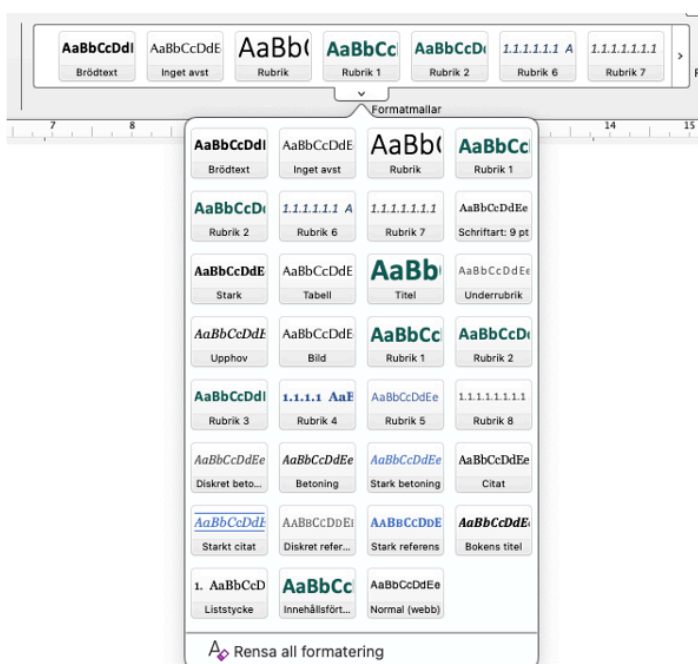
AaBbCcDdI
Brödtext

AaBbCcDdE
Inget avst

AaBb(
Rubrik

AaBbCc
Rubrik 1

AaBbCcD
Rubrik 2

1.1.1.1.1.1 A
Rubrik 6

1.1.1.1.1.1.1
Rubrik 7

Formatmallar

7 8 14 15

AaBbCcDdI
Brödtext

AaBbCcDdE
Inget avst

AaBb(
Rubrik

AaBbCc
Rubrik 1

AaBbCcD
Rubrik 2

1.1.1.1.1.1 A
Rubrik 6

1.1.1.1.1.1.1
Rubrik 7

AaBbCcDdEe
Schriftart: 9 pt

AaBbCcDdE
Stark

AaBbCcDdE
Tabell

AaBb
Titel

AaBbCcDdEe
Underrubrik

AaBbCcDdE
Upphov

AaBbCcDdE
Bild

AaBbCc
Rubrik 1

AaBbCcD
Rubrik 2

AaBbCcDdI
Rubrik 3

1.1.1.1 AaB
Rubrik 4

AaBbCcDdEe
Rubrik 5

1.1.1.1.1.1.1.1
Rubrik 8

AaBbCcDdEe
Diskret beto...

AaBbCcDdEe
Betoning

AaBbCcDdEe
Stark betoning

AaBbCcDdEe
Citat

AaBbCcDdE
Starkt citat

AABBCCDDEE
Diskret refer...

AABBCCDDE
Stark referens

AaBbCcDdE
Bokens titel

1. AaBbCcD
Liststycke

AaBbCc
Innehållsfört...

AaBbCcDdEe
Normal (webb)

Rensa all formatering